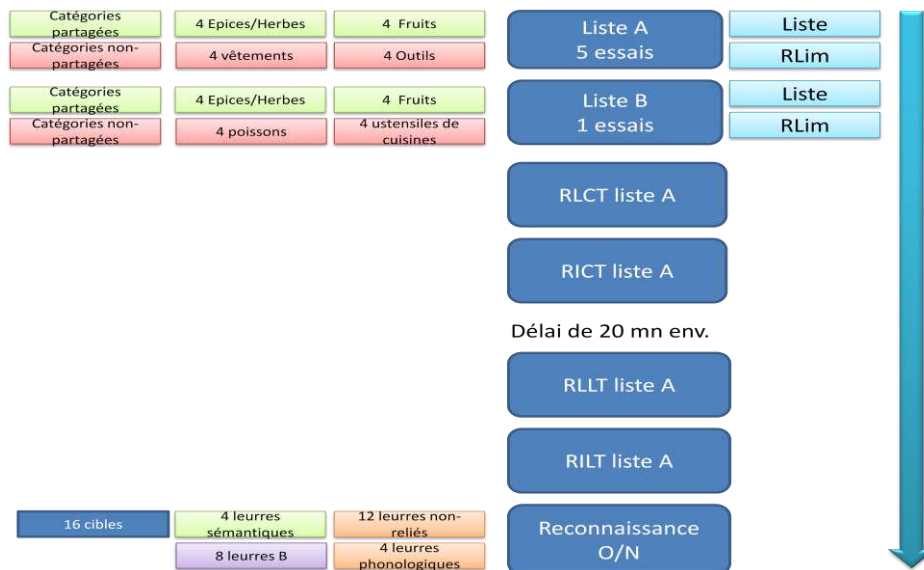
Catégories partagées | 4 Epices/Herbes | 4 Fruits
Catégories non-partagées | 4 vêtements | 4 Outils

Liste A
5 essais

Liste

RLim

Catégories partagées | 4 Epices/Herbes | 4 Fruits
Catégories non-partagées | 4 poissons | 4 ustensiles de cuisines

Liste B
1 essais

Liste

RLim

RLCT liste A

RICT liste A

Délai de 20 mn env.

RLLT liste A

RILT liste A

16 cibles | 4 leurres sémantiques | 12 leurres non-reliés
8 leurres B | 4 leurres phonologiques

Reconnaissance
O/N